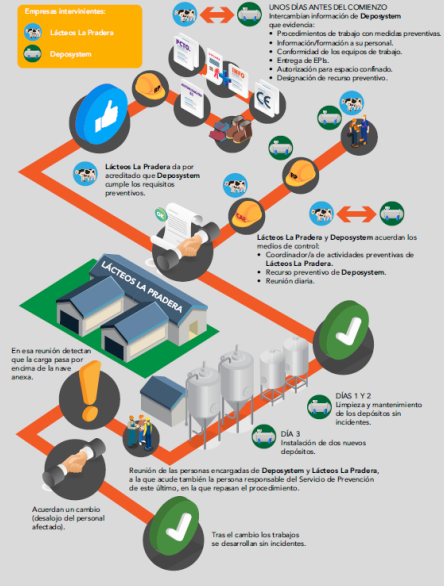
Empresas intervinientes:

Lácteos La Pradera

Deposystem

UNOS DÍAS ANTES DEL COMIENZO
Intercambian información de Deposystem que evidencia:
• Procedimientos de trabajo con medidas preventivas.
• Información/formación a su personal.
• Conformidad de los equipos de trabajo.
• Entrega de EPIs.
• Autorización para espacio confinado.
• Designación de recurso preventivo.

PETO

INFO

CE

Lácteos La Pradera da por acreditado que Deposystem cumple los requisitos preventivos.

Lácteos La Pradera y Deposystem acuerdan los medios de control:
• Coordinador/a de actividades preventivas de Lácteos La Pradera.
• Recurso preventivo de Deposystem.
• Reunión diaria.

LÁCTEOS LA PRADERA

En esa reunión detectan que la carga pasa por encima de la nave anexa.

DÍAS 1 Y 2
Limpieza y mantenimiento de los depósitos sin incidentes.

DÍA 3
Instalación de dos nuevos depósitos.

Reunión de las personas encargadas de Deposystem y Lácteos La Pradera, a la que acude también la persona responsable del Servicio de Prevención de este último, en la que repasan el procedimiento.

Acuerdan un cambio (desalojo del personal afectado).

Tras el cambio los trabajos se desarrollan sin incidentes.